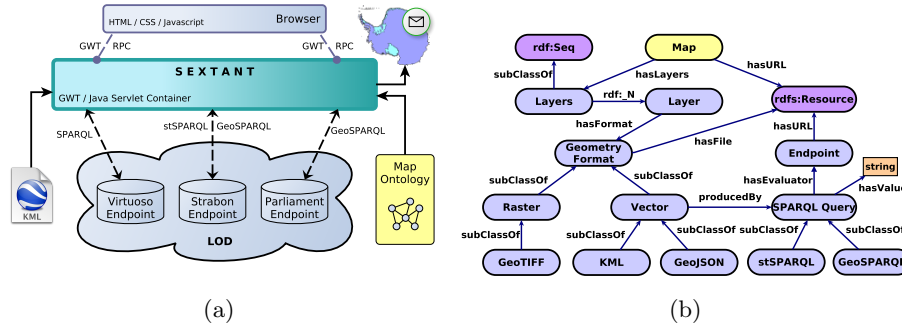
HTML / CSS / Javascript
Browser
GWT
RPC
GWT
RPC
SEXTANT
GWT / Java Servlet Container
SPARQL
stSPARQL
GeoSPARQL
GeoSPARQL
KML
Virtuoso Endpoint
Strabon Endpoint
Parliament Endpoint
LOD
Map Ontology
(a)

rdf:Seq
Map
subClassOf
hasLayers
hasURL
Layers
rdf:_N
Layer
rdfs:Resource
hasFormat
hasURL
Geometry Format
hasFile
Endpoint
string
subClassOf
subClassOf
hasEvaluator
hasValue
Raster
Vector
producedBy
SPARQL Query
subClassOf
subClassOf
subClassOf
subClassOf
subClassOf
GeoTIFF
KML
GeoJSON
stSPARQL
GeoSPARQL
(b)